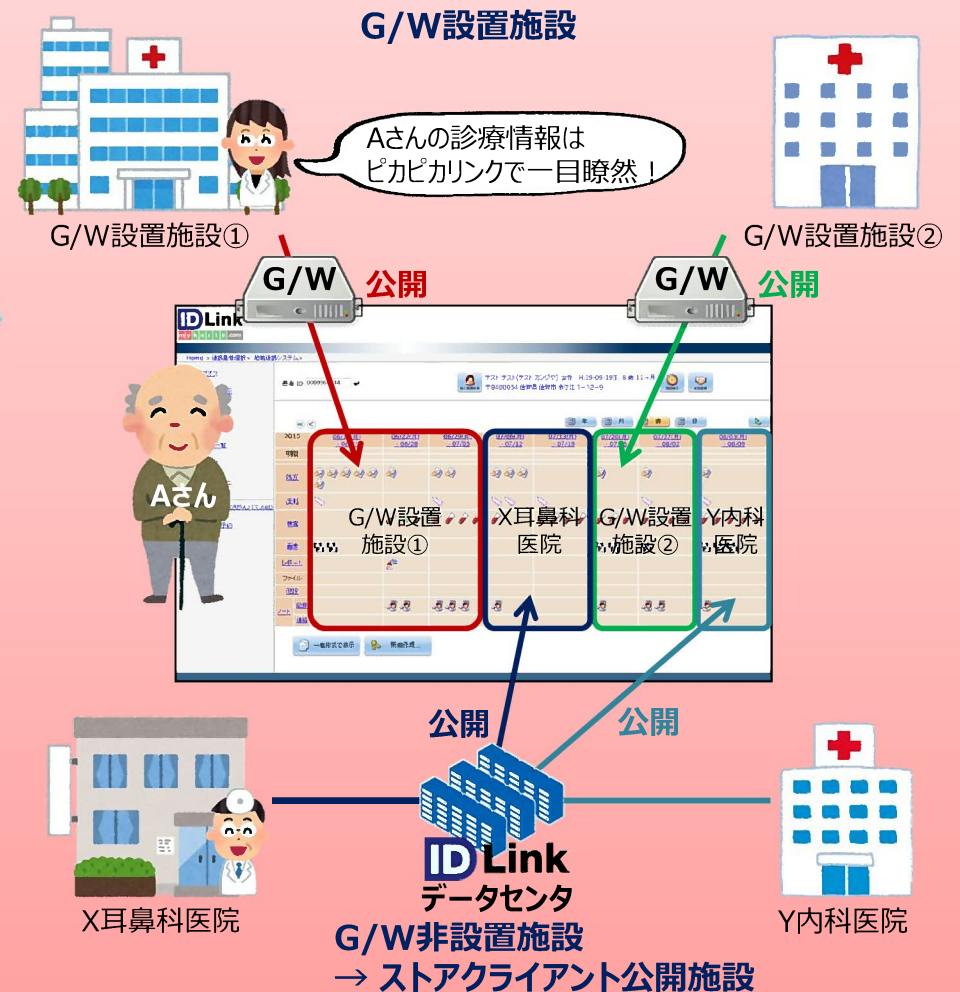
G/W設置施設

Aさんの診療情報は
ピカピカリンクで一目瞭然！

G/W設置施設①

G/W設置施設②

G/W

公開

G/W

公開

ID Link

Aさん

G/W設置
施設①

X耳鼻科
医院

G/W設置
施設②

Y内科
医院

公開

公開

ID Link
データセンタ

X耳鼻科医院

Y内科医院

G/W非設置施設
→ ストアクライアント公開施設